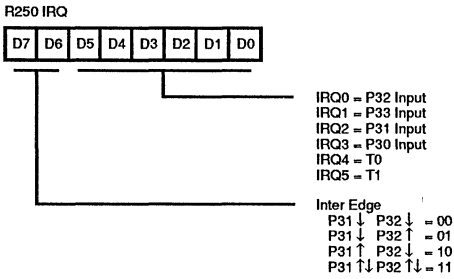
R250 IRQ

| D7 | D6 | D5 | D4 | D3 | D2 | D1 | D0 |
|---|---|---|---|---|---|---|---|

IRQ0 = P32 Input
IRQ1 = P33 Input
IRQ2 = P31 Input
IRQ3 = P30 Input
IRQ4 = T0
IRQ5 = T1

Inter Edge
P31 $\downarrow$ P32 $\downarrow$ = 00
P31 $\downarrow$ P32 $\uparrow$ = 01
P31 $\uparrow$ P32 $\downarrow$ = 10
P31 $\uparrow\downarrow$ P32 $\uparrow\downarrow$ = 11